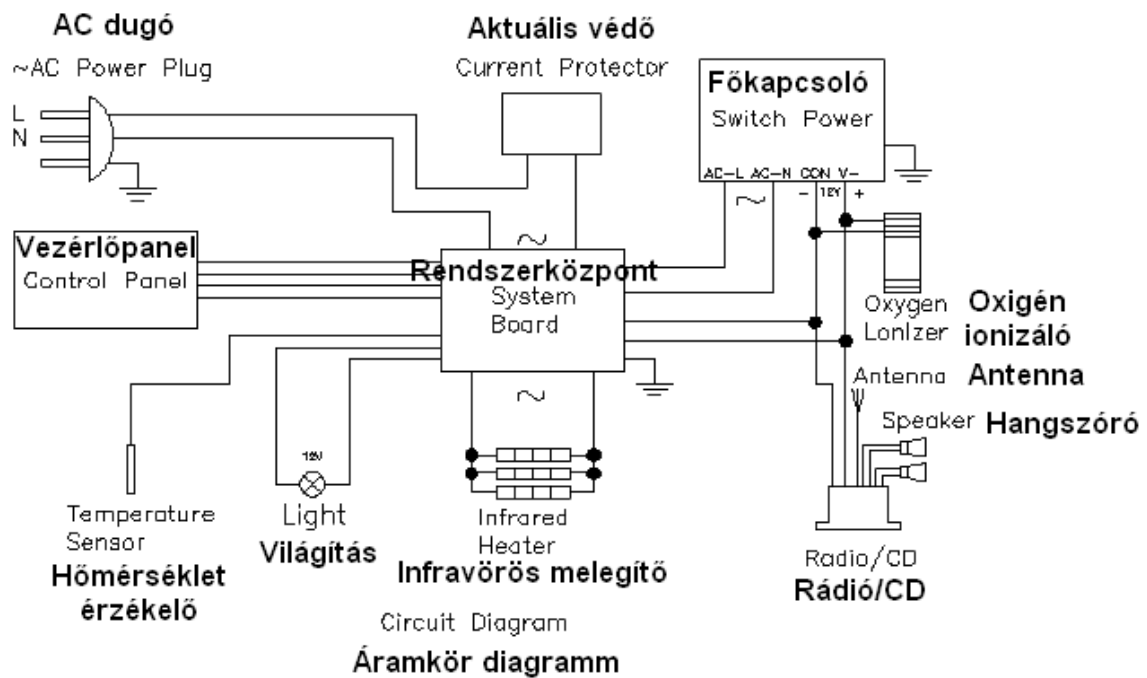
AC dugó
~AC Power Plug
L
N

Aktuális védő
Current Protector

Főkapcsoló
Switch Power
AC-L AC-N CON V-
- 12V +

~

Vezérlőpanel
Control Panel

Rendszerközpont
System Board

~

~

Oxygen Lonlzer
Oxigén ionizáló

Antenna
Antenna

Speaker
Hangszóró

12V

Temperature Sensor
Hőmérséklet érzékelő

Light
Világítás

Infrared Heater
Infravörös melegítő

Radio/CD
Rádió/CD

Circuit Diagram
Áramkör diagramm